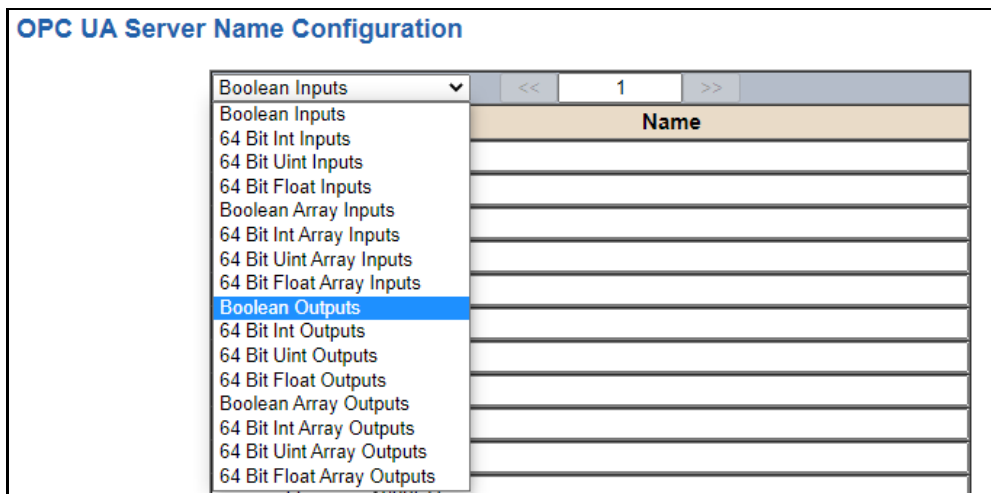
OPC UA Server Name Configuration

Boolean Inputs

<<

1

>>

Name

Boolean Inputs
64 Bit Int Inputs
64 Bit Uint Inputs
64 Bit Float Inputs
Boolean Array Inputs
64 Bit Int Array Inputs
64 Bit Uint Array Inputs
64 Bit Float Array Inputs
Boolean Outputs
64 Bit Int Outputs
64 Bit Uint Outputs
64 Bit Float Outputs
Boolean Array Outputs
64 Bit Int Array Outputs
64 Bit Uint Array Outputs
64 Bit Float Array Outputs